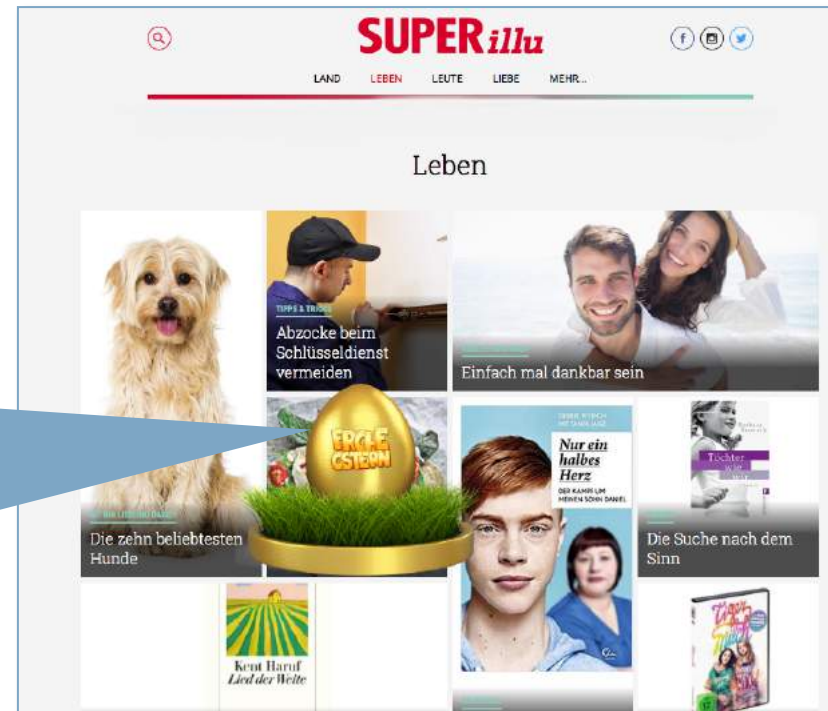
SUPERillu

LAND LEBEN LEUTE LIEBE MEHR...

Leben

TIPPS & TRICKS
Abzocke beim Schlüsseldienst vermeiden

Einfach mal dankbar sein

ERGLE OSTERN

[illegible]
Die zehn beliebtesten Hunde

Nur ein halbes Herz
DER KAMPF UM MEINEN SOHN DANIEL

Töchter wie wir

Die Suche nach dem Sinn

Kent Haruf
Lied der Weite